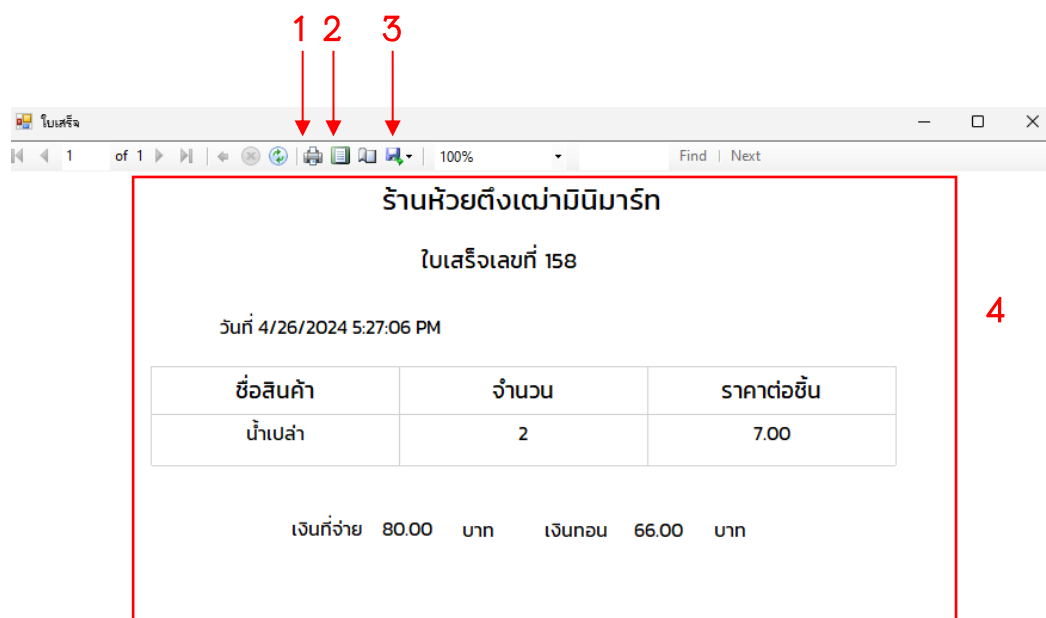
1 2 3

ใบเสร็จ

1 of 1

100%

Find | Next

4

ร้านห้วยตึงเฒ่ามินิมาร์ท

ใบเสร็จเลขที่ 158

วันที่ 4/26/2024 5:27:06 PM

| ชื่อสินค้า | จำนวน | ราคาต่อชิ้น |
|---|---|---|
| น้ำเปล่า | 2 | 7.00 |

เงินที่จ่าย 80.00 บาท เงินทอน 66.00 บาท